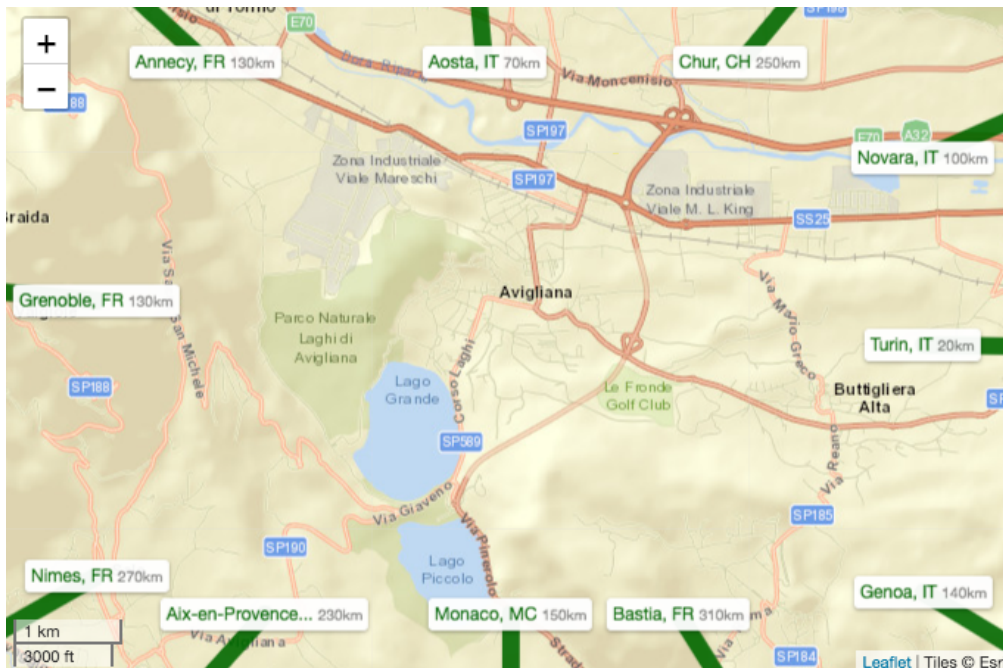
+
−
Annecy, FR 130km
Aosta, IT 70km
Chur, CH 250km
Novara, IT 100km
Grenoble, FR 130km
Turin, IT 20km
Nimes, FR 270km
Aix-en-Provence... 230km
Monaco, MC 150km
Bastia, FR 310km
Genoa, IT 140km
E70
Via Moncenisio
SP197
SP197
E70
A32
Zona Industriale Viale Mareschi
Zona Industriale Viale M. L. King
SS25
Braida
Avigliana
Parco Naturale Laghi di Avigliana
Via Mario Greco
Lago Grande
Le Fronde Golf Club
Buttigliera Alta
SP188
SP589
Via Reano
Via Giaveno
SP185
SP190
Lago Piccolo
Via Pinerolo
SP184
1 km
3000 ft
Leaflet | Tiles © Esri